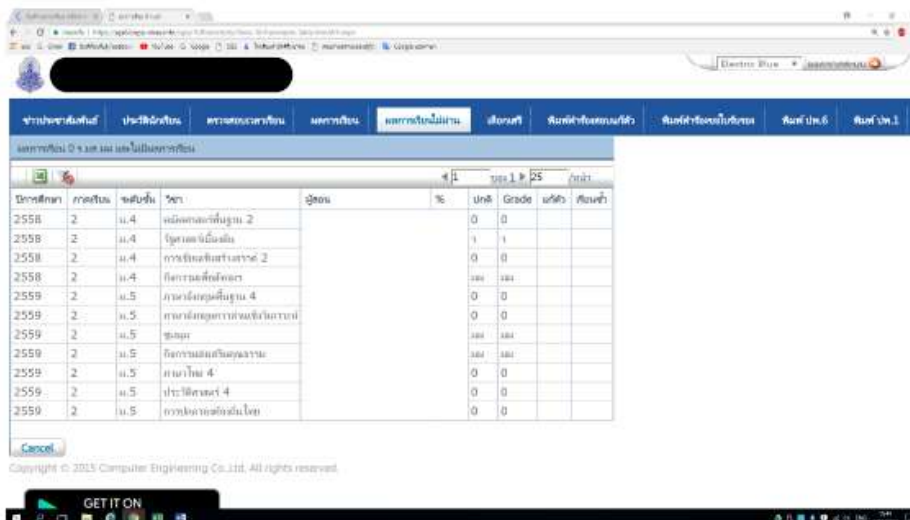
ข่าวประชาสัมพันธ์ | ประวัตินักเรียน | ตารางสอน/ตารางเรียน | ผลการเรียน | ผลการเรียนไม่ผ่าน | เช็คเวลา | พิมพ์คำร้องขอแบบฟอร์ม | พิมพ์คำร้องขอใบรับรอง | พิมพ์ ปพ.6 | พิมพ์ ปพ.1

Dextro Blue

ผลการเรียน 0 ร มส มผ และไม่มีผลการเรียน

| ปีการศึกษา | ภาคเรียน | ระดับชั้น | วิชา | ผู้สอน | % | ปกติ | Grade | แก้ตัว | ซ่อมซ้ำ |
|---|---|---|---|---|---|---|---|---|---|
| 2558 | 2 | ม.4 | คณิตศาสตร์พื้นฐาน 2 | | | 0 | 0 | | |
| 2558 | 2 | ม.4 | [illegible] | | | ร | ร | | |
| 2558 | 2 | ม.4 | การอ่านคิดวิเคราะห์ 2 | | | 0 | 0 | | |
| 2558 | 2 | ม.4 | กิจกรรมเพื่อสังคม | | | มผ | มผ | | |
| 2559 | 2 | ม.5 | ภาษาอังกฤษพื้นฐาน 4 | | | 0 | 0 | | |
| 2559 | 2 | ม.5 | ภาษาอังกฤษการท่องเที่ยว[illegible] | | | 0 | 0 | | |
| 2559 | 2 | ม.5 | ชุมนุม | | | มผ | มผ | | |
| 2559 | 2 | ม.5 | กิจกรรมส่งเสริมคุณธรรม | | | มผ | มผ | | |
| 2559 | 2 | ม.5 | ภาษาไทย 4 | | | 0 | 0 | | |
| 2559 | 2 | ม.5 | ประวัติศาสตร์ 4 | | | 0 | 0 | | |
| 2559 | 2 | ม.5 | การประกอบอาหารไทย | | | 0 | 0 | | |

1 จาก 1 25

Cancel

Copyright © 2015 Computer Engineering Co.,Ltd. All rights reserved.

GET IT ON